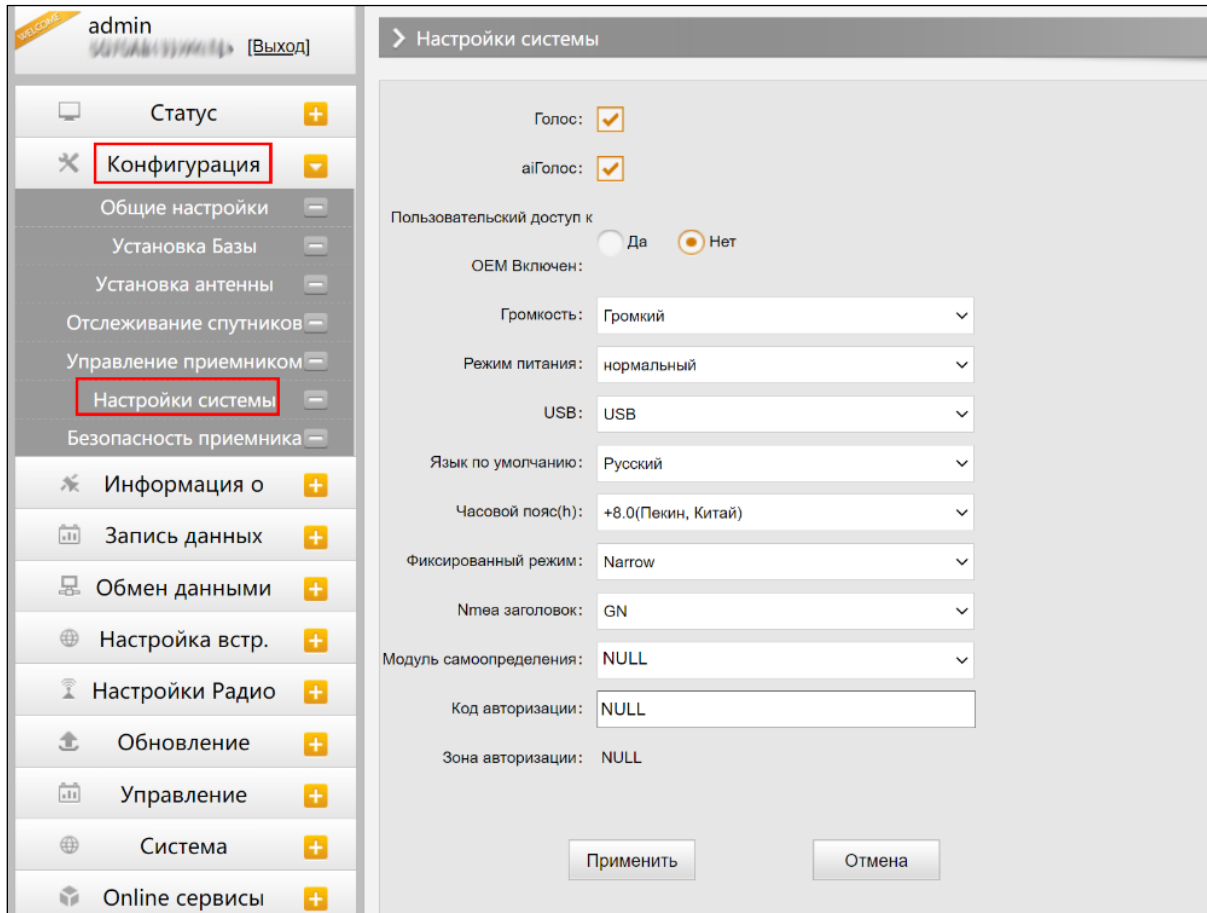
WELCOME
admin
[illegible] [Выход]

Статус
Конфигурация
Общие настройки
Установка Базы
Установка антенны
Отслеживание спутников
Управление приемником
Настройки системы
Безопасность приемника
Информация о
Запись данных
Обмен данными
Настройка встр.
Настройки Радио
Обновление
Управление
Система
Online сервисы

Настройки системы

Голос:
aiГолос:
Пользовательский доступ к OEM Включен: Да Нет
Громкость: Громкий
Режим питания: нормальный
USB: USB
Язык по умолчанию: Русский
Часовой пояс(h): +8.0(Пекин, Китай)
Фиксированный режим: Narrow
Nmea заголовок: GN
Модуль самоопределения: NULL
Код авторизации: NULL
Зона авторизации: NULL

Применить
Отмена